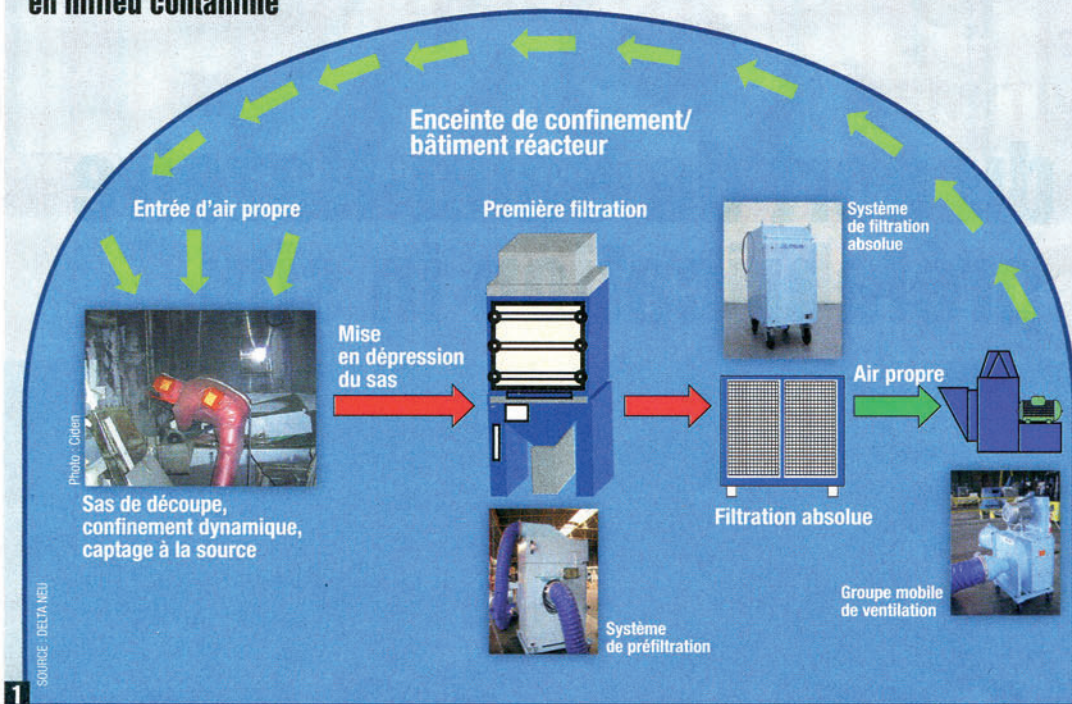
en milieu contaminé

Enceinte de confinement/ bâtiment réacteur

Entrée d'air propre

Première filtration

Système de filtration absolue

Mise en dépression du sas

Air propre

Photo : Ciden

Sas de découpe, confinement dynamique, captage à la source

Filtration absolue

Groupe mobile de ventilation

Système de préfiltration

SOURCE : DELTA NEU

1